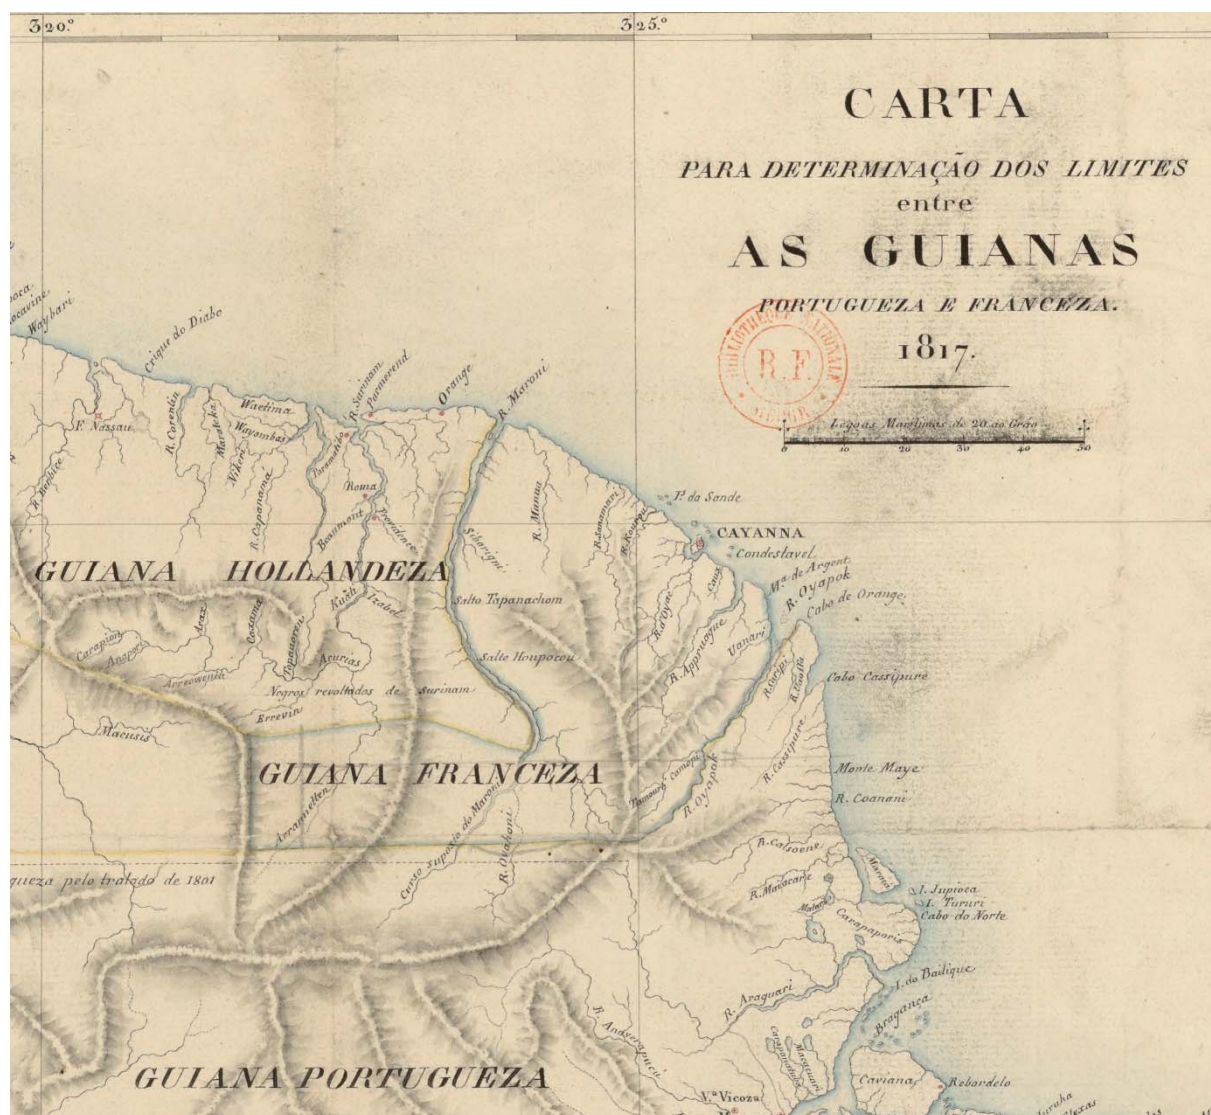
320.°
325.°

CARTA
PARA DETERMINAÇÃO DOS LIMITES
entre
AS GUIANAS
PORTUGUEZA E FRANCEZA.
1817.

BIBLIOTHEQUE NATIONALE
R.F.

Legoas Maritimas de 20 ao Grão
0 10 20 30 40 50

Wayhari
Criqur do Diabo
F. Nassau
R. Corentin
Maratka
Wactima
Wayombas
Nikeri
R. Saramacca
R. Surinam
Pamerend
Orange
R. Maroni
Paramaribo
Roma
Beaumont
Providence
R. Copanama
P.ta da Sande
CAYANNA
Condestavel
R. Manna
R. Sinamari
R. Kourou
Siharigni
R. Oyac
Caux
Ilh.a de Argent
R. Oyapok
Cabo de Orange
GUIANA HOLLANDEZA
Salto Tapanachom
Salto Houporou
R. Approuague
Vanari
R. Ouassa
Cabo Cassipure
Carapion
Anapori
Arax
Cosaima
Tapanoren
Kush
Izabel
Acurias
Negros revoltados de Surinam
Errevin
Macusis
GUIANA FRANCEZA
Arrammetten
Curso suposto do Maroni
R. Ouahoni
Camopi
Tamouri
R. Oyapok
R. Cassipure
Monte Maye
R. Coanani
R. Calsoene
R. Macacaré
Maraca
I. Jupioca
I. Tururi
Cabo do Norte
Carapaporis
queza pelo tratado de 1801
I. do Bailique
R. Araguari
Bragança
R. Anauirapucú
GUIANA PORTUGUEZA
V.a Vicoza
Caviana
Rebordelo
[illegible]